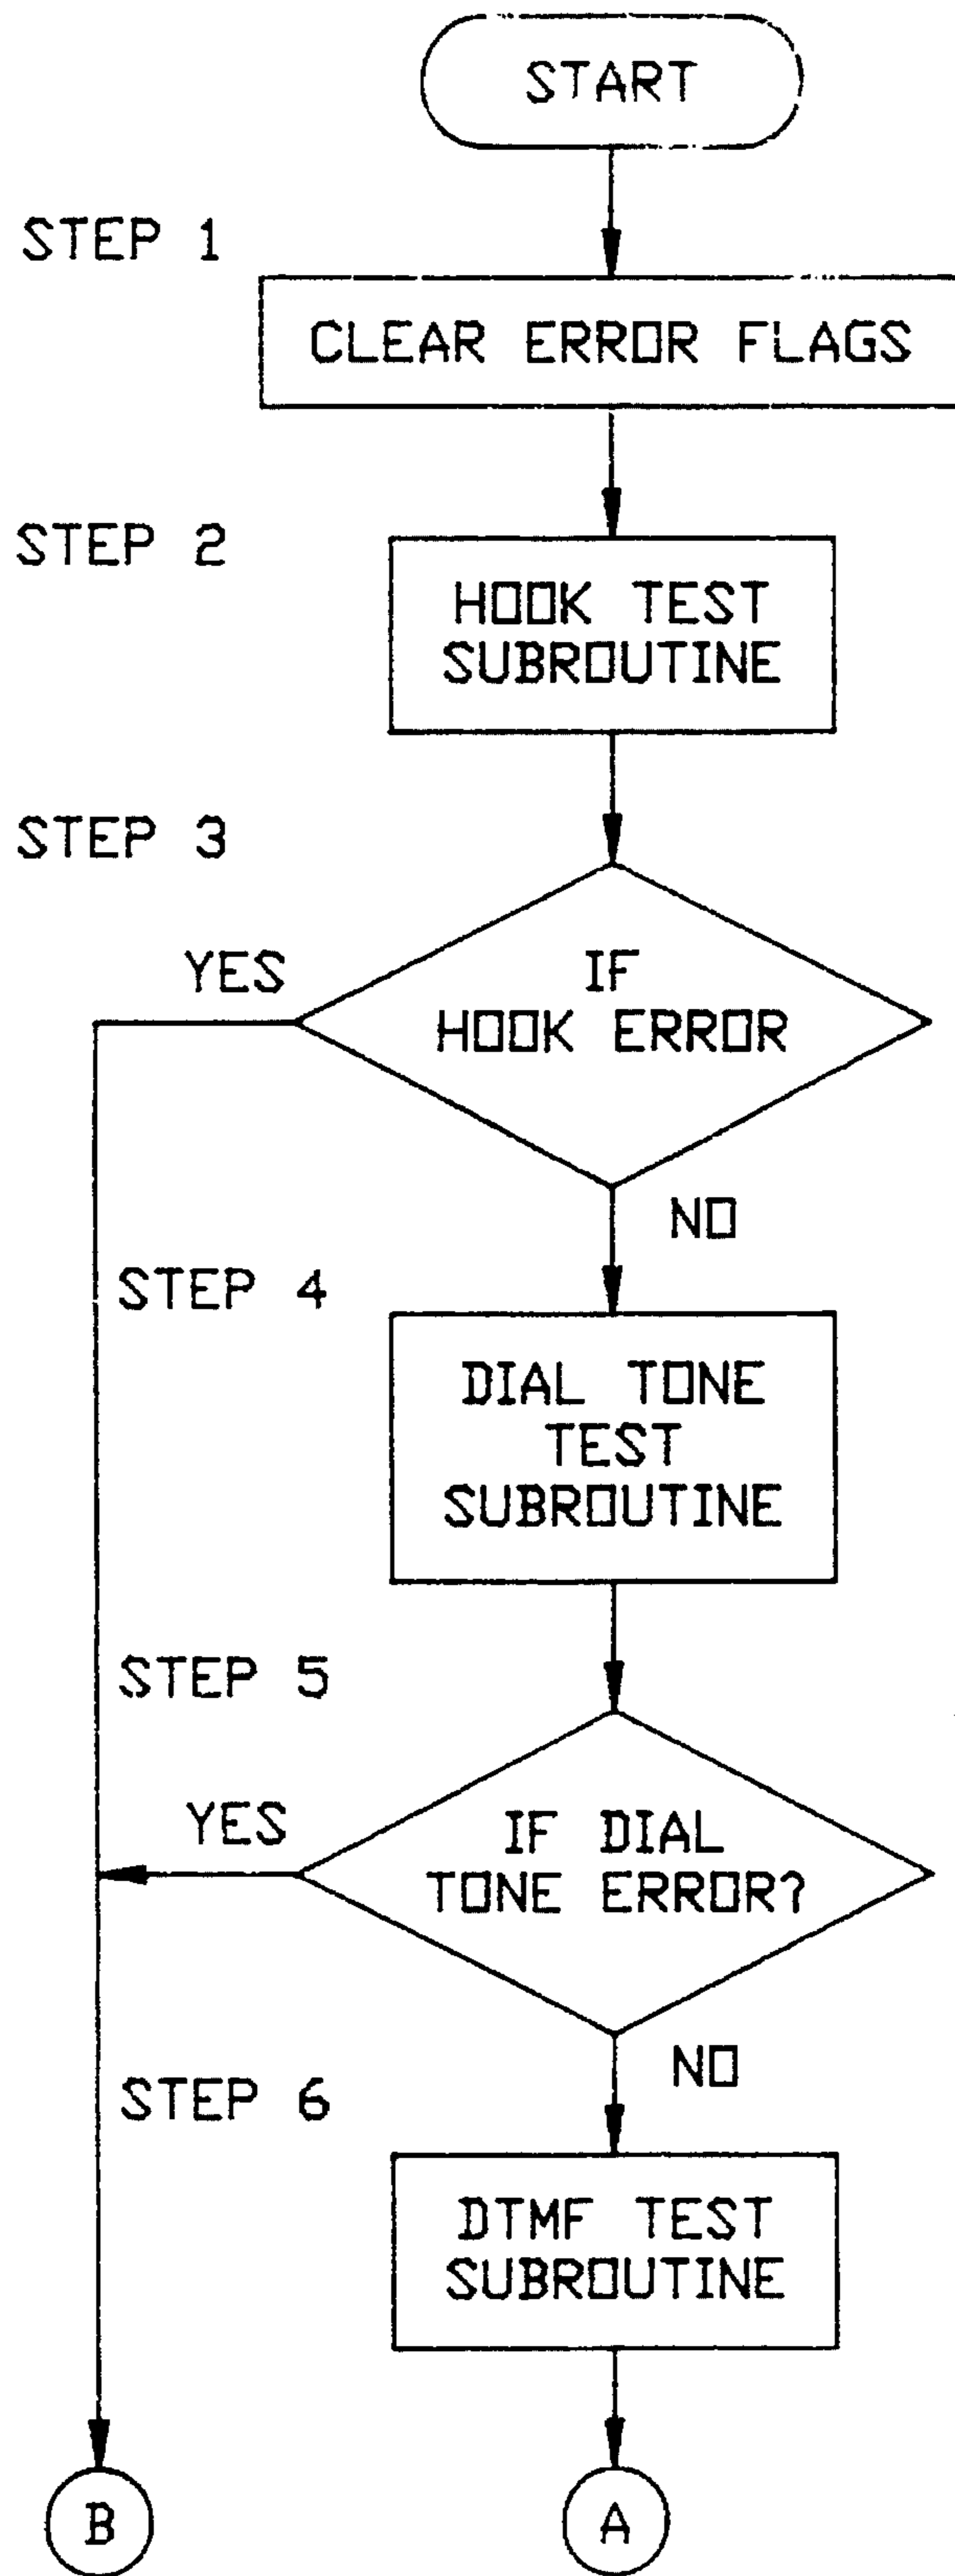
START

STEP 1

CLEAR ERROR FLAGS

STEP 2

HOOK TEST SUBROUTINE

STEP 3

YES

IF HOOK ERROR

NO

STEP 4

DIAL TONE TEST SUBROUTINE

STEP 5

YES

IF DIAL TONE ERROR?

NO

STEP 6

DTMF TEST SUBROUTINE

B

A